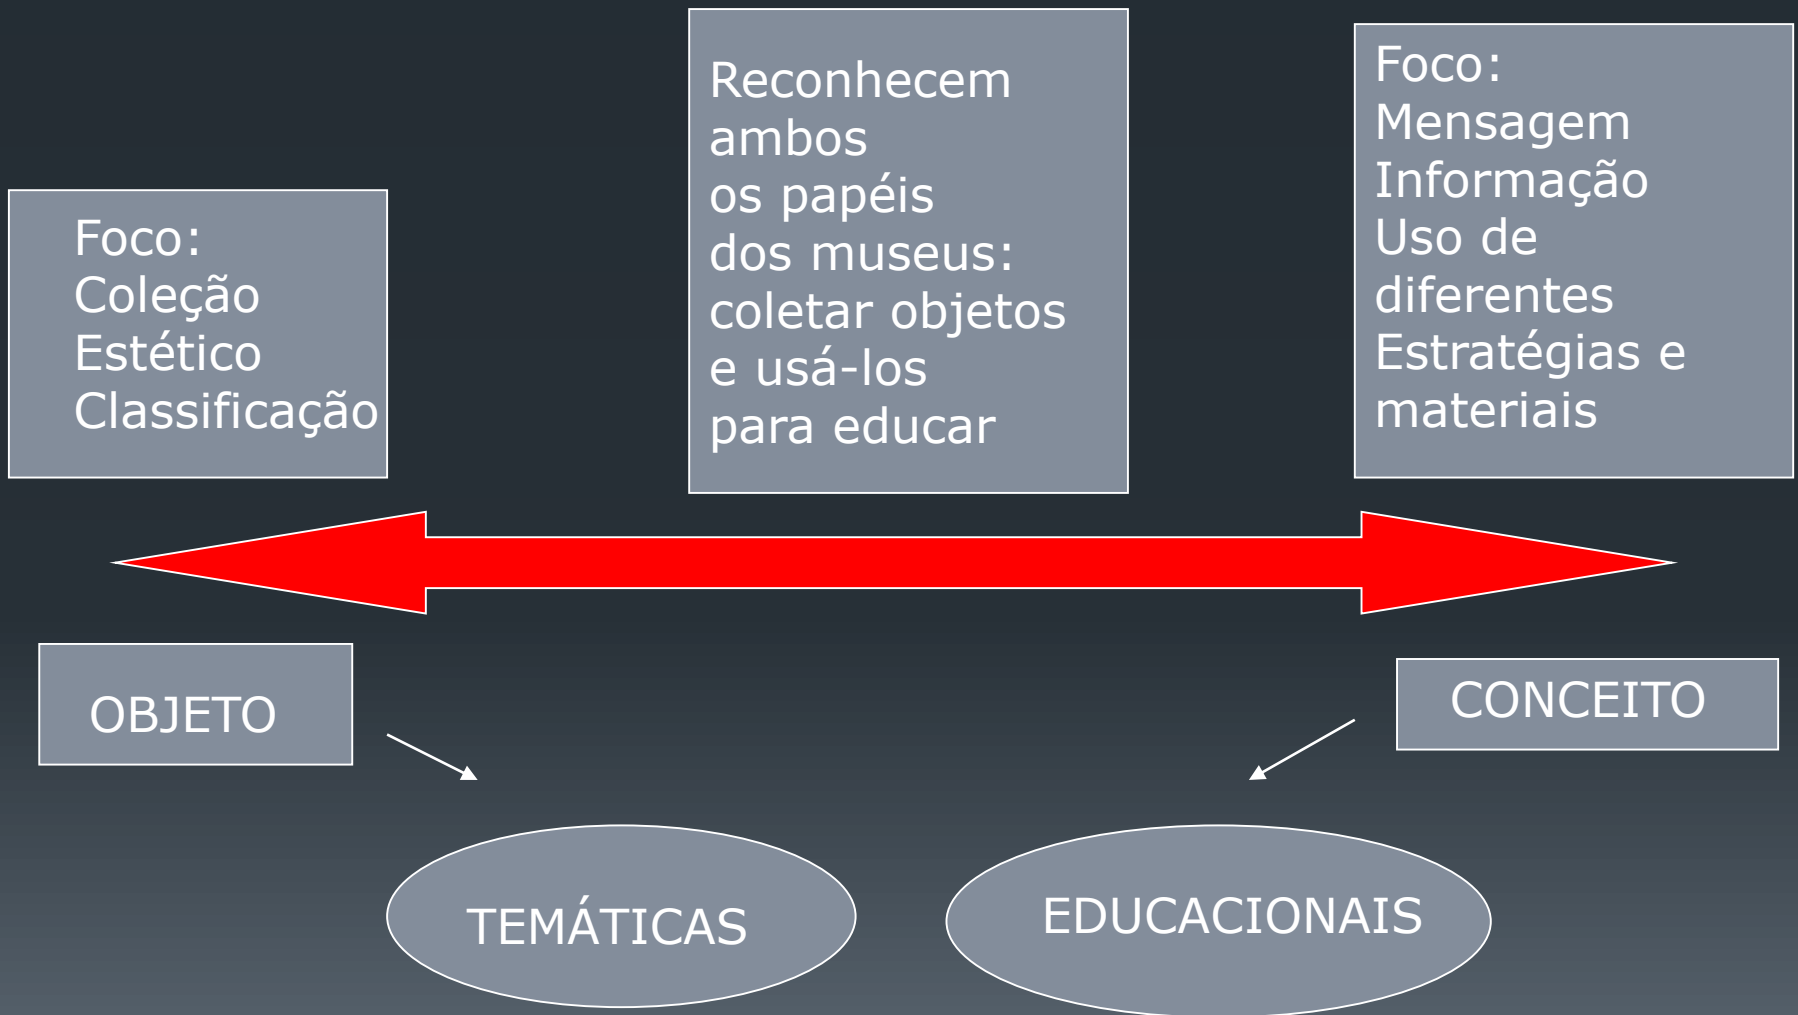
Foco:
Coleção
Estético
Classificação

Reconhecem ambos os papéis dos museus: coletar objetos e usá-los para educar

Foco:
Mensagem
Informação
Uso de diferentes Estratégias e materiais

OBJETO

CONCEITO

TEMÁTICAS

EDUCACIONAIS